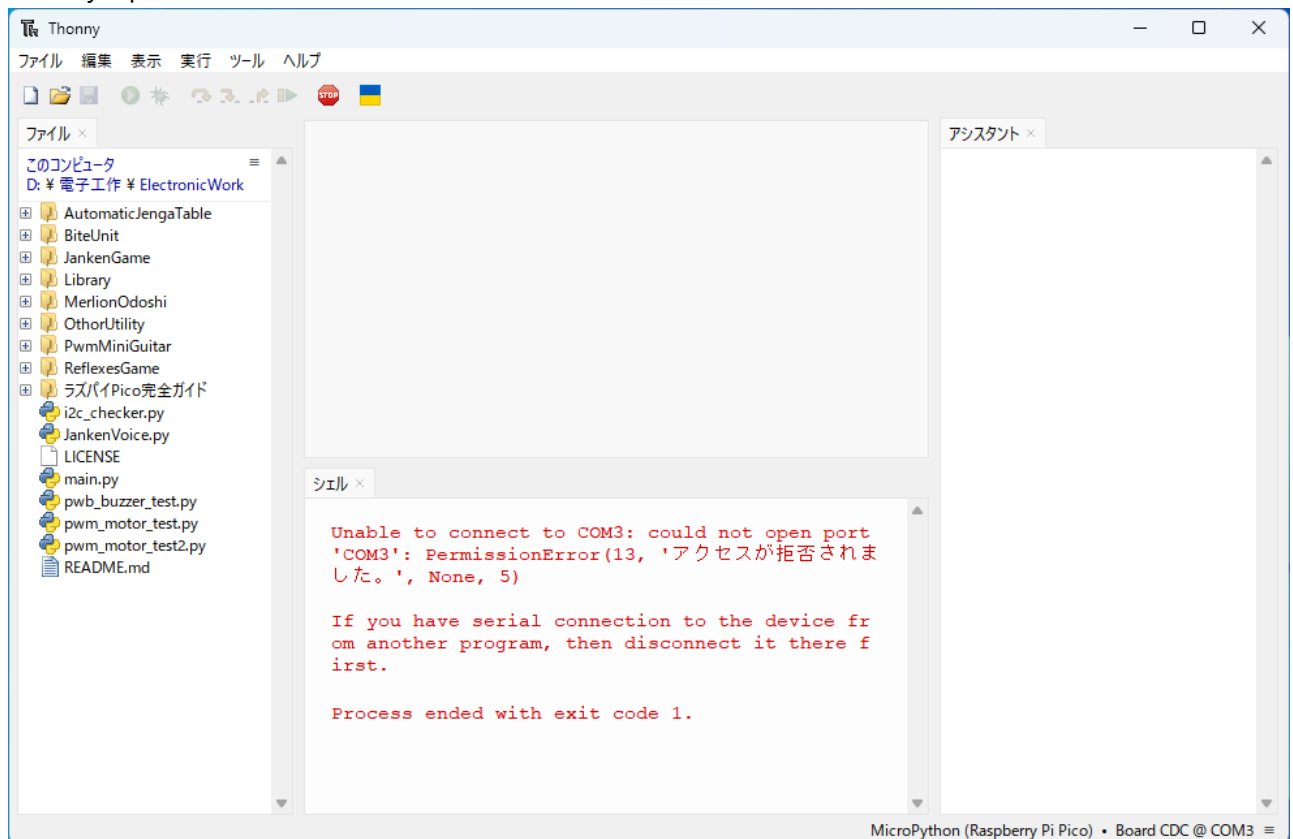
Thonny

ファイル 編集 表示 実行 ツール ヘルプ

STOP

ファイル ×

このコンピュータ
D: ¥ 電子工作 ¥ ElectronicWork

AutomaticJengaTable
BiteUnit
JankenGame
Library
MerlionOdoshi
OthorUtility
PwmMiniGuitar
ReflexesGame
ラズパイPico完全ガイド
i2c_checker.py
JankenVoice.py
LICENSE
main.py
pwb_buzzer_test.py
pwm_motor_test.py
pwm_motor_test2.py
README.md

シェル ×

Unable to connect to COM3: could not open port 'COM3': PermissionError(13, 'アクセスが拒否されました。', None, 5)

If you have serial connection to the device from another program, then disconnect it there first.

Process ended with exit code 1.

アシスタント ×

MicroPython (Raspberry Pi Pico) • Board CDC @ COM3 ≡